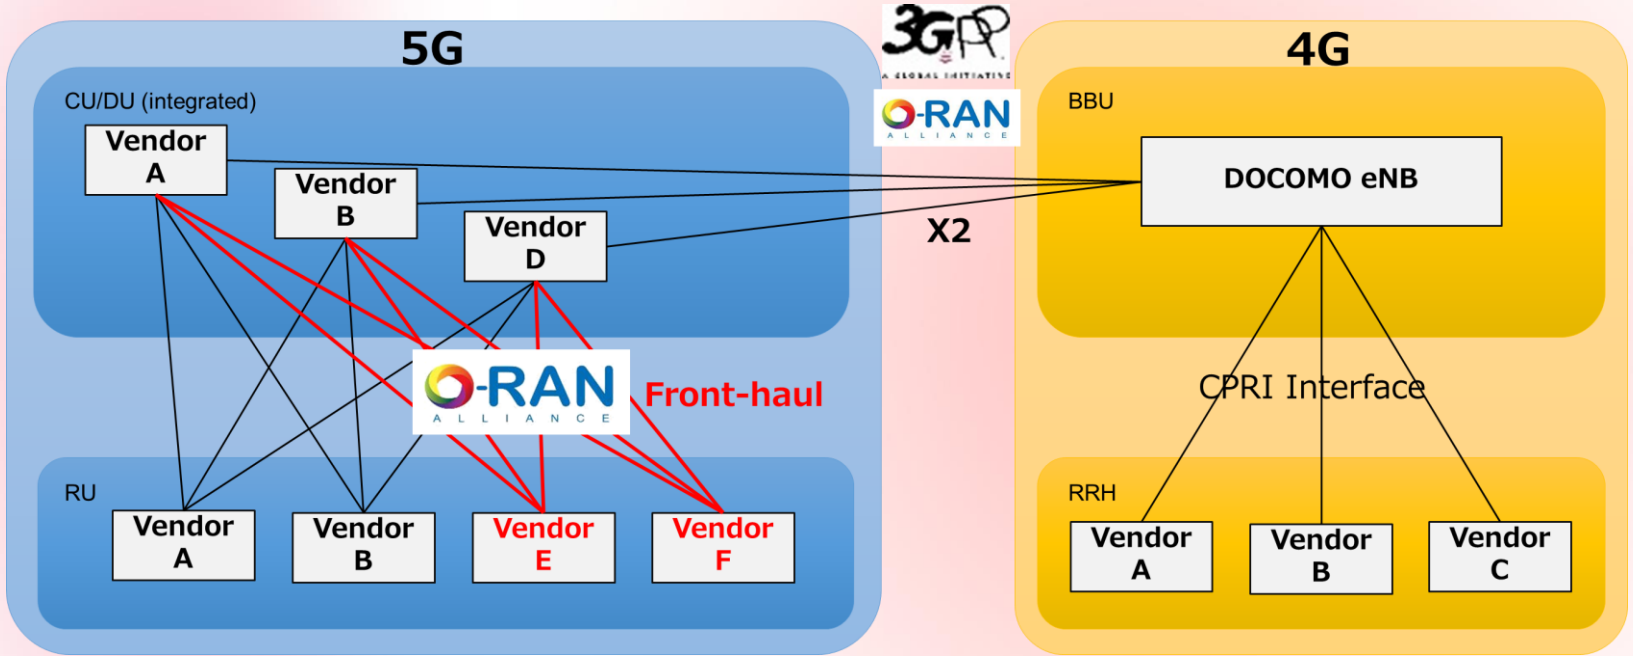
5G

CU/DU (integrated)

Vendor A

Vendor B

Vendor D

RU

Vendor A

Vendor B

Vendor E

Vendor F

O-RAN ALLIANCE

Front-haul

3GPP A GLOBAL INITIATIVE

O-RAN ALLIANCE

X2

4G

BBU

DOCOMO eNB

CPRI Interface

RRH

Vendor A

Vendor B

Vendor C